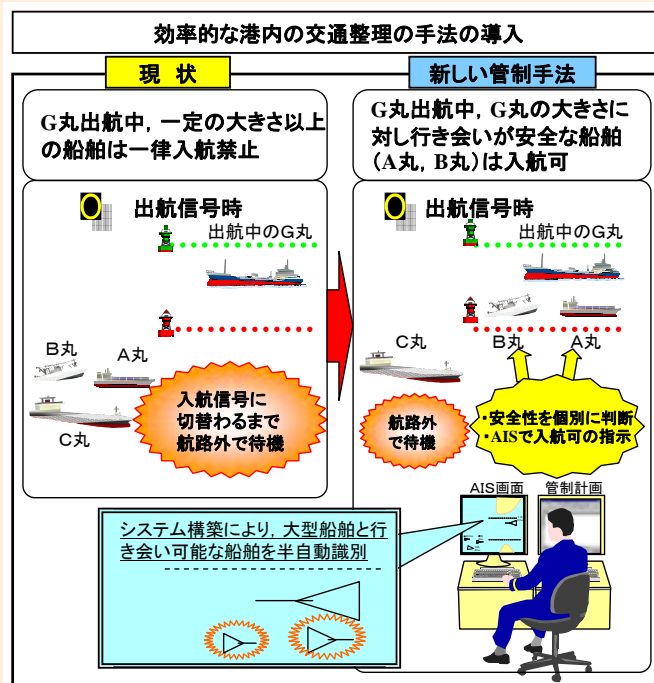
効率的な港内の交通整理の手法の導入

現状

G丸出航中，一定の大きさ以上の船舶は一律入航禁止

出航信号時

出航中のG丸

B丸

A丸

C丸

入航信号に切替わるまで航路外で待機

新しい管制手法

G丸出航中，G丸の大きさに対し行き会いが安全な船舶（A丸，B丸）は入航可

出航信号時

出航中のG丸

C丸

B丸

A丸

航路外で待機

・安全性を個別に判断
・AISで入航可の指示

AIS画面

管制計画

システム構築により，大型船舶と行き会い可能な船舶を半自動識別